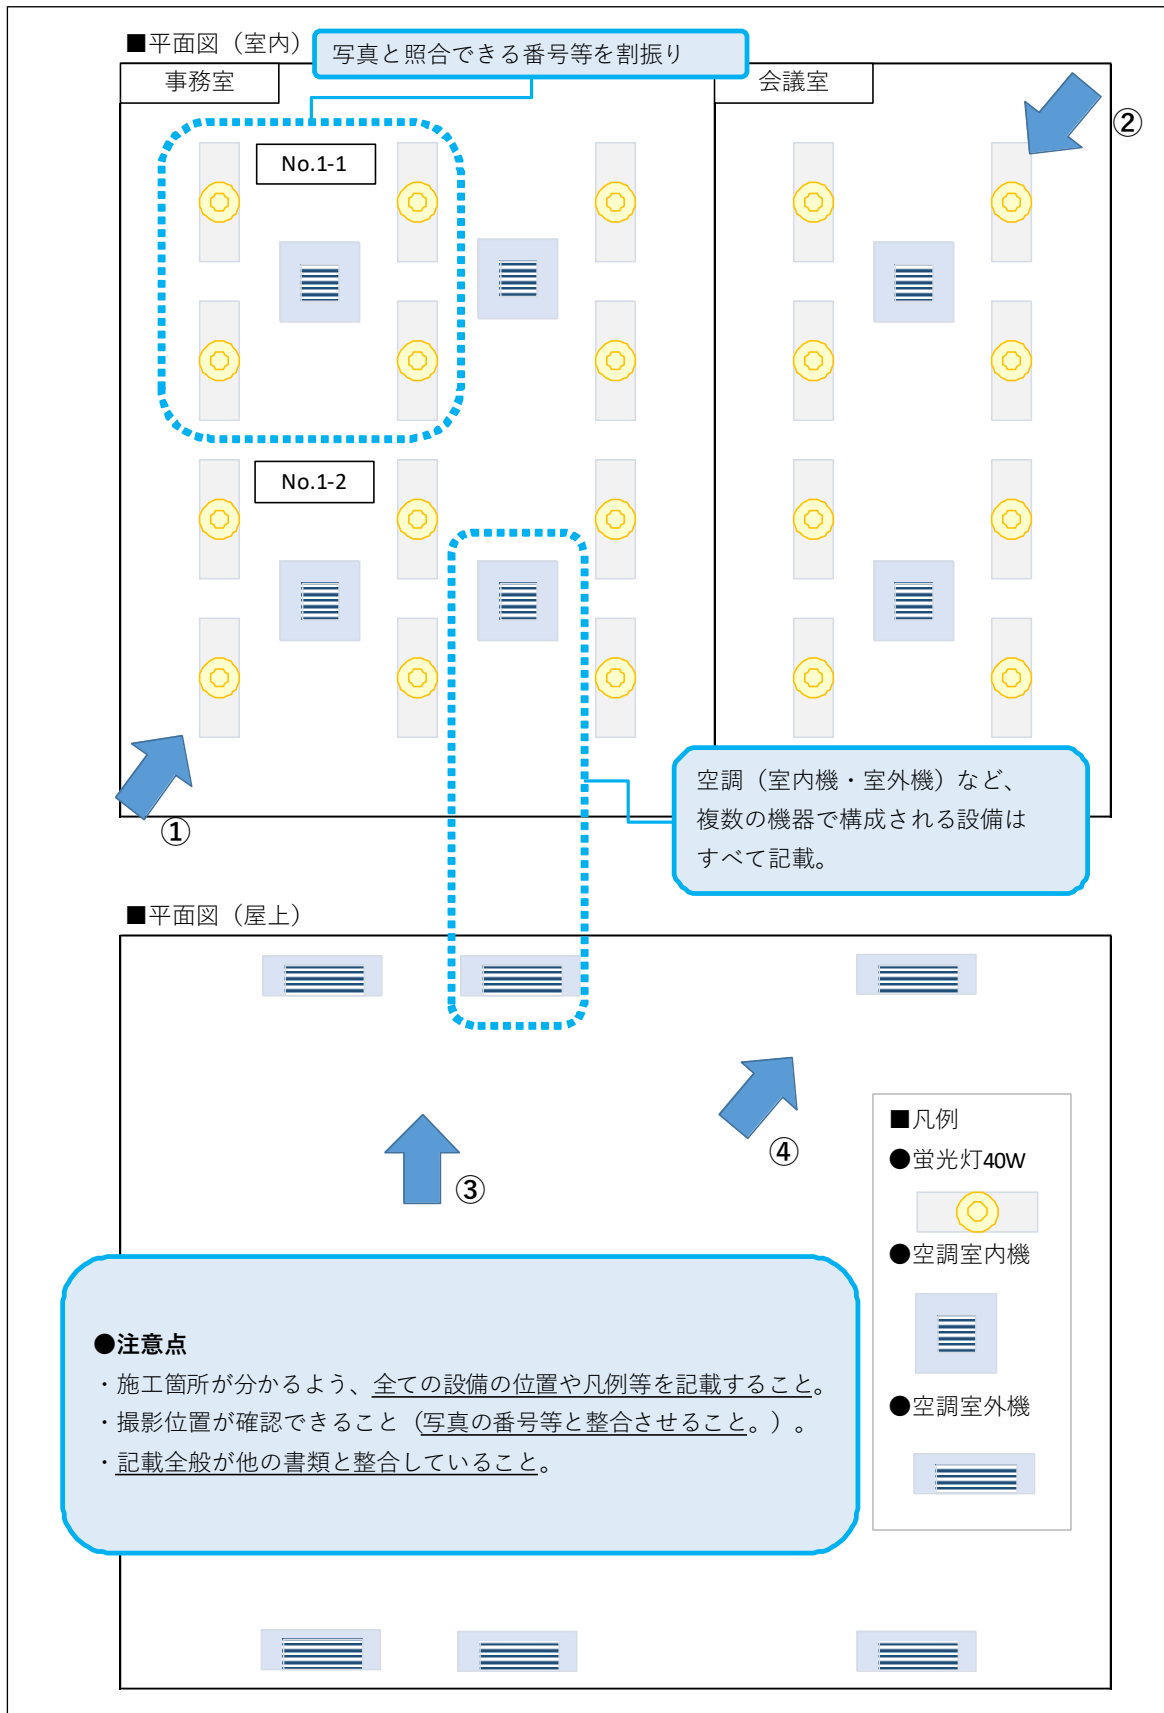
■平面図（室内）

写真と照合できる番号等を割振り

事務室

会議室

No.1-1

No.1-2

②

①

空調（室内機・室外機）など、複数の機器で構成される設備はすべて記載。

■平面図（屋上）

④

③

■凡例
●蛍光灯40W
●空調室内機
●空調室外機

●注意点
・施工箇所が分かるよう、全ての設備の位置や凡例等を記載すること。
・撮影位置が確認できること（写真の番号等と整合させること。）。
・記載全般が他の書類と整合していること。